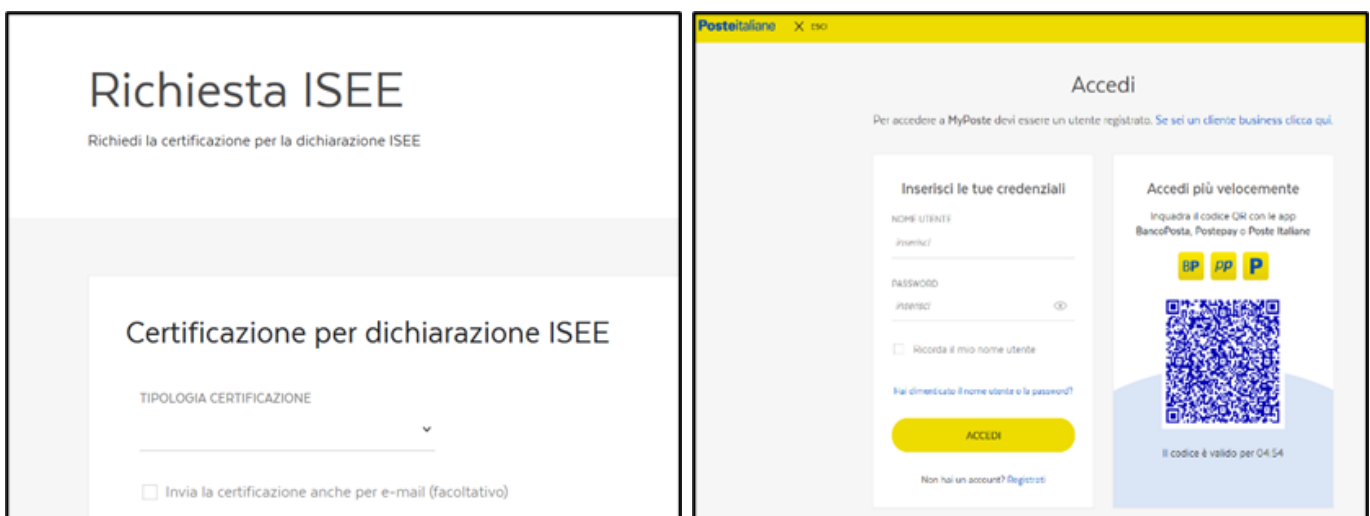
Richiesta ISEE

Richiedi la certificazione per la dichiarazione ISEE

Certificazione per dichiarazione ISEE

TIPOLOGIA CERTIFICAZIONE

Invia la certificazione anche per e-mail (facoltativo)

Posteitaliane X ESCI

Accedi

Per accedere a MyPoste devi essere un utente registrato. Se sei un cliente business clicca qui.

Inserisci le tue credenziali

NOME UTENTE

Inserisci

PASSWORD

Inserisci

Ricorda il mio nome utente

Hai dimenticato il nome utente o la password?

ACCEDI

Non hai un account? Registrati

Accedi più velocemente

Inquadra il codice QR con le app BancoPosta, Postepay o Poste Italiane

BP PP P

Il codice è valido per 04:54